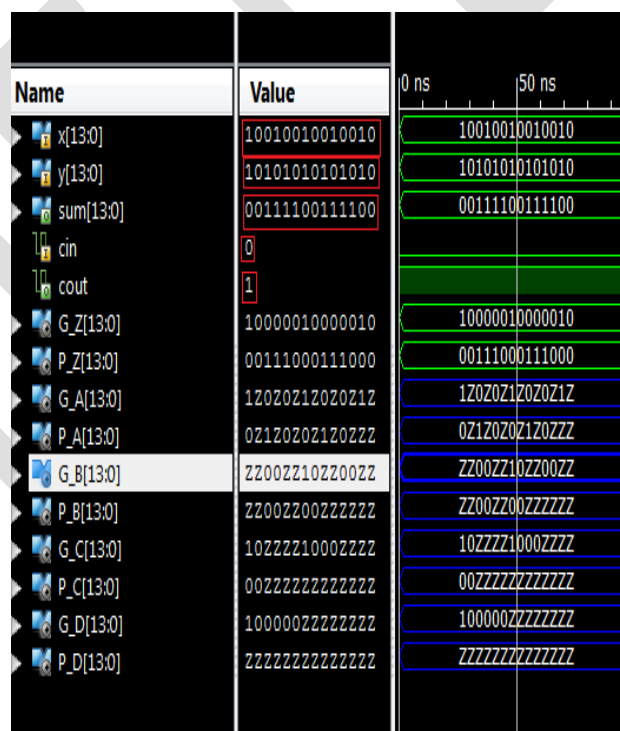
| Name | Value | 0 ns | 50 ns |
|---|---|---|---|
| x[13:0] | 10010010010010 | 10010010010010 | |
| y[13:0] | 10101010101010 | 10101010101010 | |
| sum[13:0] | 00111100111100 | 00111100111100 | |
| cin | 0 | | |
| cout | 1 | | |
| G_Z[13:0] | 10000010000010 | 10000010000010 | |
| P_Z[13:0] | 00111000111000 | 00111000111000 | |
| G_A[13:0] | 1Z0Z0Z1Z0Z0Z1Z | 1Z0Z0Z1Z0Z0Z1Z | |
| P_A[13:0] | 0Z1Z0Z0Z1Z0ZZZ | 0Z1Z0Z0Z1Z0ZZZ | |
| G_B[13:0] | ZZ00ZZ10ZZ00ZZ | ZZ00ZZ10ZZ00ZZ | |
| P_B[13:0] | ZZ00ZZ00ZZZZZZ | ZZ00ZZ00ZZZZZZ | |
| G_C[13:0] | 10ZZZZ1000ZZZZ | 10ZZZZ1000ZZZZ | |
| P_C[13:0] | 00ZZZZZZZZZZZZ | 00ZZZZZZZZZZZZ | |
| G_D[13:0] | 100000ZZZZZZZZ | 100000ZZZZZZZZ | |
| P_D[13:0] | ZZZZZZZZZZZZZZ | ZZZZZZZZZZZZZZ | |